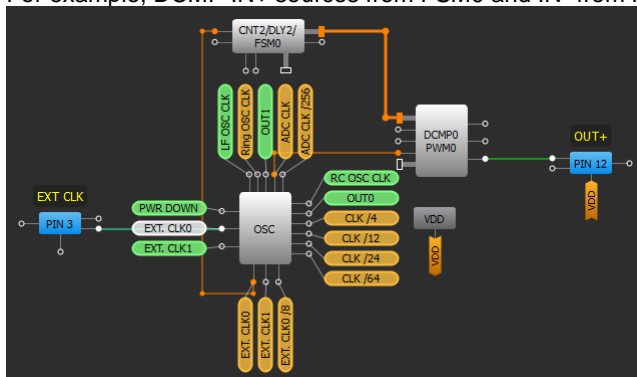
For example, DCMP IN+ sources from PGM0 and IN- from I

CNT2/DLY2/
FSM0

LF OSC CLK
Ring OSC CLK
OUT1
ADC CLK
ADC CLK /256

DCMP0
PWM0

OUT+

PIN 12

VDD

EXT CLK

PIN 3

PWR DOWN
EXT. CLK0
EXT. CLK1

OSC

RC OSC CLK
OUT0
CLK /4
CLK /12
CLK /24
CLK /64

VDD

VDD

EXT. CLK0
EXT. CLK1
EXT. CLK0 /8